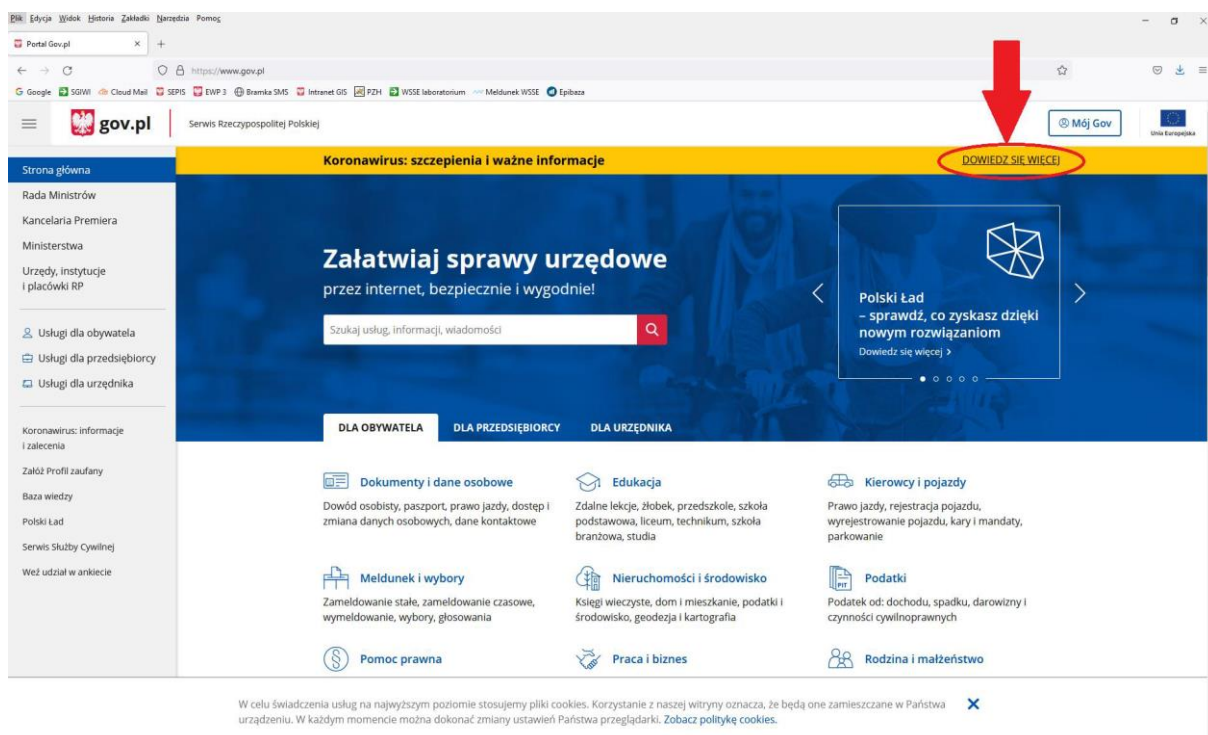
Plik Edycja Widok Historia Zakładki Narzędzia Pomoc

Portal Gov.pl

https://www.gov.pl

Google SGIWI Cloud Mail SEPIS EWP 3 Bramka SMS Intranet GIS PZH WSSE laboratorium Meldunek WSSE Epibaza

gov.pl Serwis Rzeczypospolitej Polskiej

Mój Gov

Unia Europejska

Koronawirus: szczepienia i ważne informacje

DOWIEDZ SIĘ WIĘCEJ

Strona główna
Rada Ministrów
Kancelaria Premiera
Ministerstwa
Urzędy, instytucje i placówki RP

Usługi dla obywatela
Usługi dla przedsiębiorcy
Usługi dla urzędnika

Koronawirus: informacje i zalecenia
Załóż Profil zaufany
Baza wiedzy
Polski Ład
Serwis Służby Cywilnej
Weź udział w ankiecie

Załatwiaj sprawy urzędowe
przez internet, bezpiecznie i wygodnie!

Szukaj usług, informacji, wiadomości

Polski Ład
– sprawdź, co zyskasz dzięki nowym rozwiązaniom
Dowiedz się więcej >

DLA OBYWATELA DLA PRZEDSIĘBIORCY DLA URZĘDNIKA

Dokumenty i dane osobowe
Dowód osobisty, paszport, prawo jazdy, dostęp i zmiana danych osobowych, dane kontaktowe

Edukacja
Zdalne lekcje, żłobek, przedszkole, szkoła podstawowa, liceum, technikum, szkoła branżowa, studia

Kierowcy i pojazdy
Prawo jazdy, rejestracja pojazdu, wyrejestrowanie pojazdu, kary i mandaty, parkowanie

Meldunek i wybory
Zameldowanie stałe, zameldowanie czasowe, wymeldowanie, wybory, głosowania

Nieruchomości i środowisko
Księgi wieczyste, dom i mieszkanie, podatki i środowisko, geodezja i kartografia

Podatki
Podatek od: dochodu, spadku, darowizny i czynności cywilnoprawnych

Pomoc prawna

Praca i biznes

Rodzina i małżeństwo

W celu świadczenia usług na najwyższym poziomie stosujemy pliki cookies. Korzystanie z naszej witryny oznacza, że będą one zamieszczane w Państwa urządzeniu. W każdym momencie można dokonać zmiany ustawień Państwa przeglądarki. Zobacz politykę cookies.